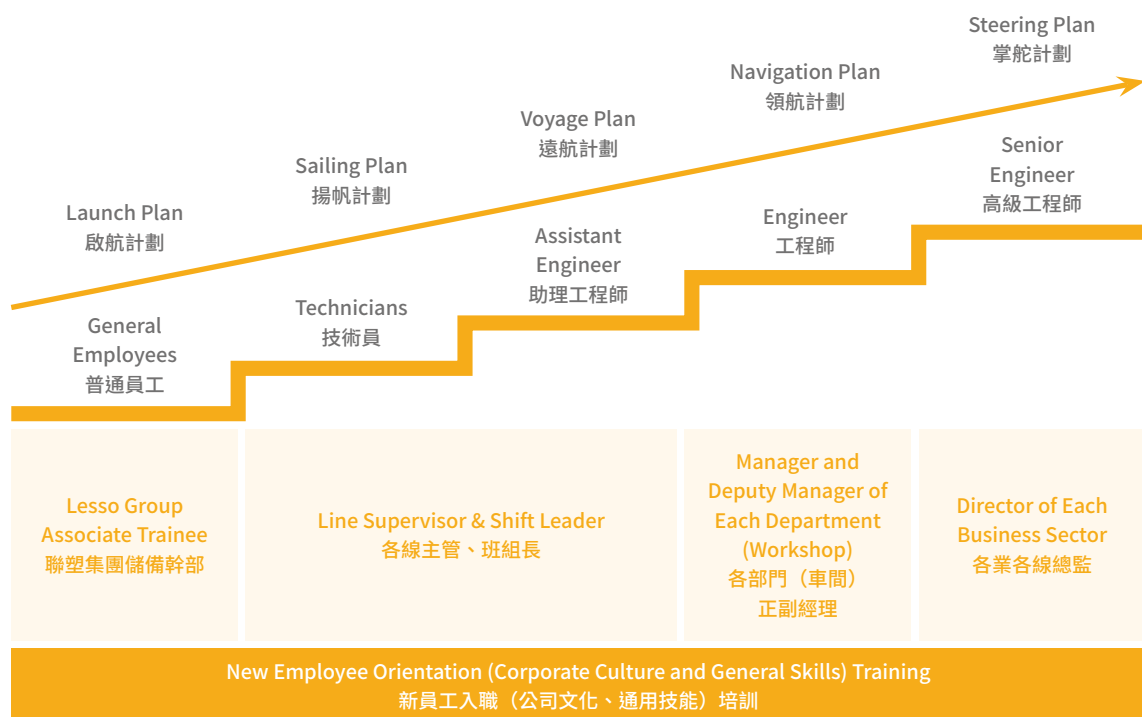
Steering Plan
掌舵計劃

Navigation Plan
領航計劃

Voyage Plan
遠航計劃

Sailing Plan
揚帆計劃

Launch Plan
啟航計劃

Senior Engineer
高級工程師

Engineer
工程師

Assistant Engineer
助理工程師

Technicians
技術員

General Employees
普通員工

Lesso Group Associate Trainee
聯塑集團儲備幹部

Line Supervisor & Shift Leader
各線主管、班組長

Manager and Deputy Manager of Each Department (Workshop)
各部門（車間）正副經理

Director of Each Business Sector
各業各線總監

New Employee Orientation (Corporate Culture and General Skills) Training
新員工入職（公司文化、通用技能）培訓